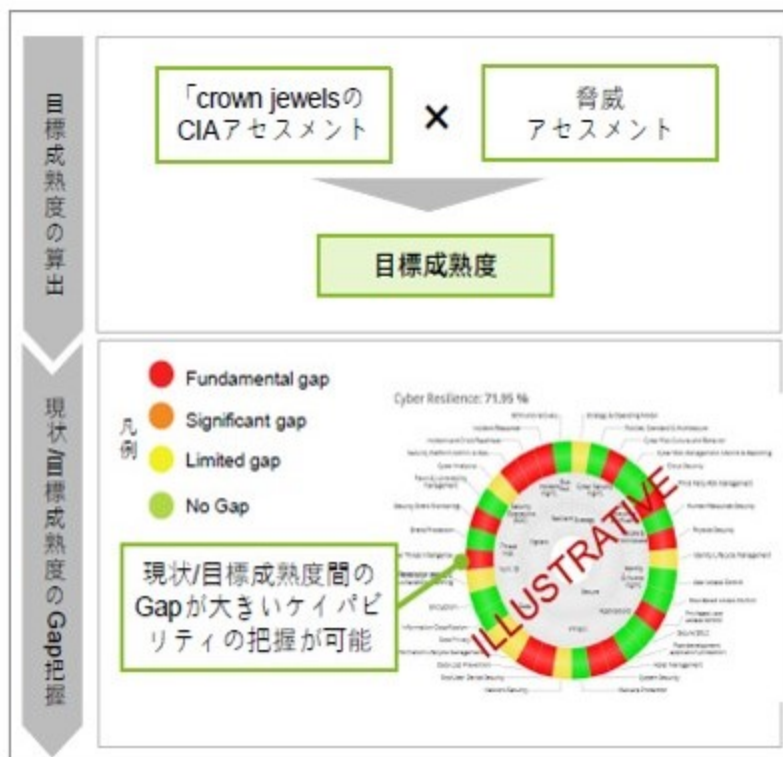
目標成熟度の算出

「crown jewelsの CIAアセスメント

×

脅威 アセスメント

目標成熟度

現状/目標成熟度のGap把握

凡例

Fundamental gap

Significant gap

Limited gap

No Gap

Cyber Resilience: 71.95 %

現状/目標成熟度間の Gapが大きいケイパビリティの把握が可能

ILLUSTRATIVE

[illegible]